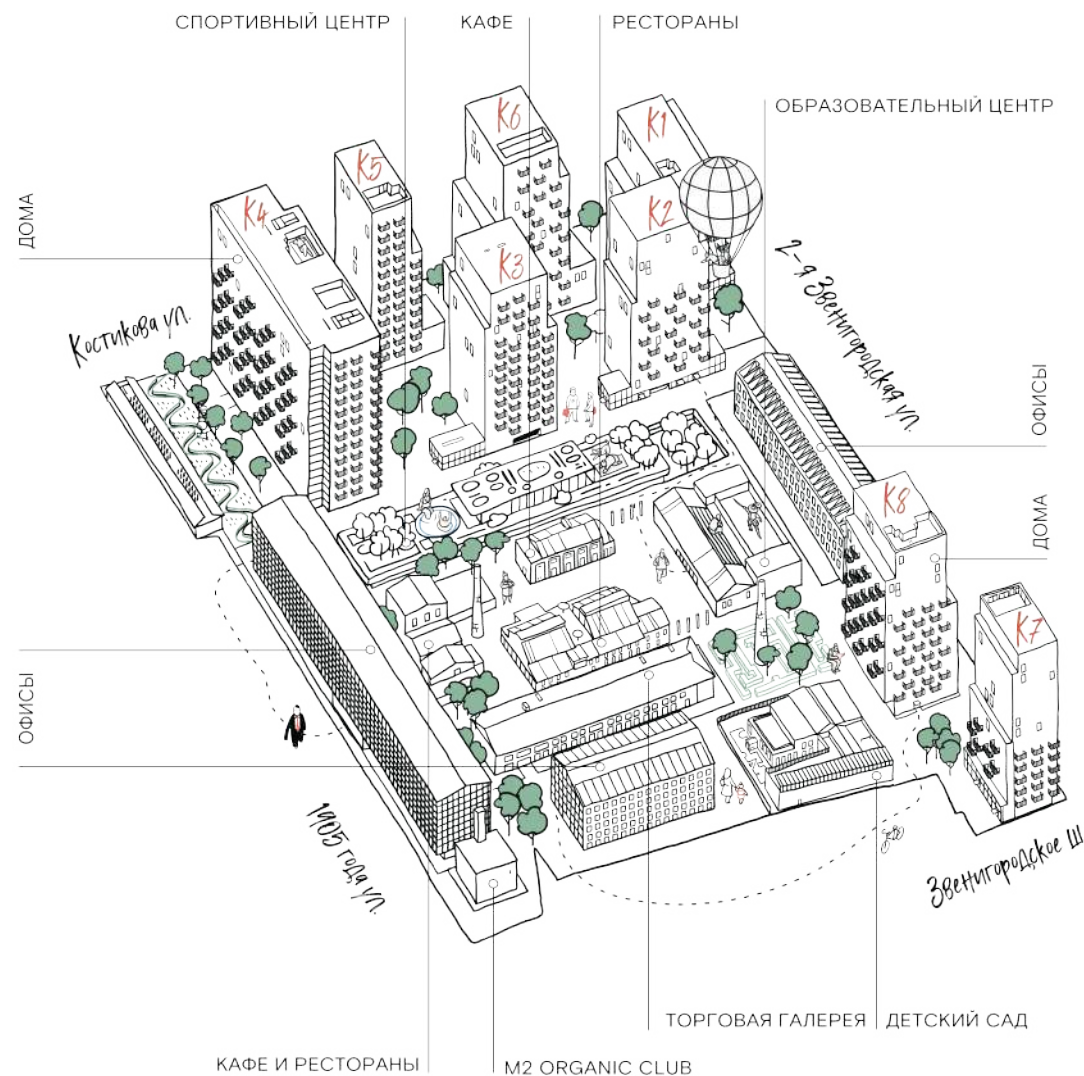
СПОРТИВНЫЙ ЦЕНТР
КАФЕ
РЕСТОРАНЫ
ОБРАЗОВАТЕЛЬНЫЙ ЦЕНТР
ДОМА
K6
K1
K5
K4
K2
K3
2-я Звенигородская ул.
Костикова ул.
ОФИСЫ
ДОМА
K8
K7
ОФИСЫ
1905 года ул.
Звенигородское ш
ТОРГОВАЯ ГАЛЕРЕЯ
ДЕТСКИЙ САД
КАФЕ И РЕСТОРАНЫ
M2 ORGANIC CLUB